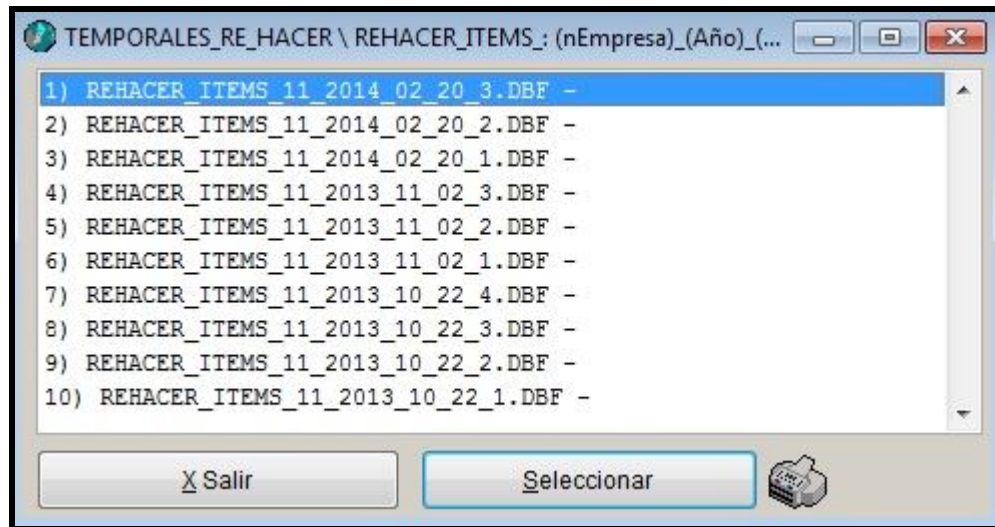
TEMPORALES_RE_HACER \ REHACER_ITEMS_: (nEmpresa)_(Año)_(...

1) REHACER_ITEMS_11_2014_02_20_3.DBF -
2) REHACER_ITEMS_11_2014_02_20_2.DBF -
3) REHACER_ITEMS_11_2014_02_20_1.DBF -
4) REHACER_ITEMS_11_2013_11_02_3.DBF -
5) REHACER_ITEMS_11_2013_11_02_2.DBF -
6) REHACER_ITEMS_11_2013_11_02_1.DBF -
7) REHACER_ITEMS_11_2013_10_22_4.DBF -
8) REHACER_ITEMS_11_2013_10_22_3.DBF -
9) REHACER_ITEMS_11_2013_10_22_2.DBF -
10) REHACER_ITEMS_11_2013_10_22_1.DBF -

X Salir

Seleccionar